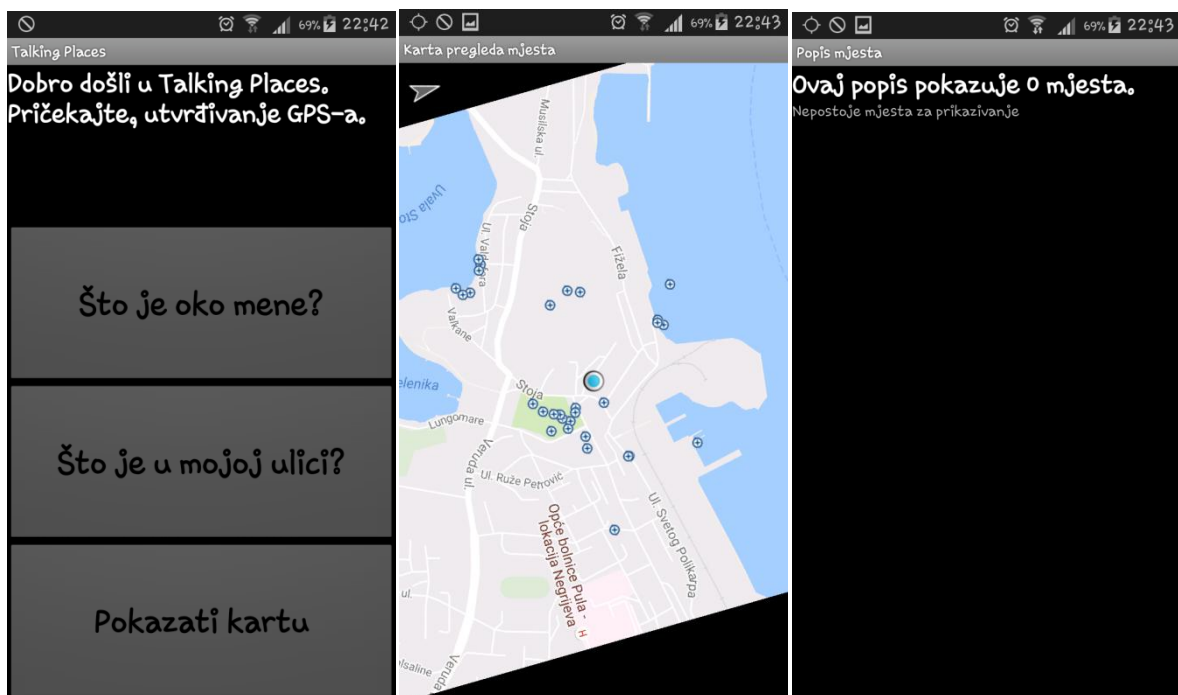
69% 22:42

Talking Places

Dobro došli u Talking Places. Pričekajte, utvrđivanje GPS-a.

Što je oko mene?

Što je u mojoj ulici?

Pokazati kartu

69% 22:43

Karta pregleda mjesta

Musilska ul.

Uvala Sv.

Ul. Valkane

Stoja

Fižela

Valkane

elenika

Stoja

Lungomare

Verudina ul.

Ul. Ruže Petrović

Opće bolnice Pula - lokacija Negrijeva

Ul. Svetog Polikarpa

ul.

alsaline

Verud

69% 22:43

Popis mjesta

Ovaj popis pokazuje 0 mjesta.

Nepostoje mjesta za prikazivanje